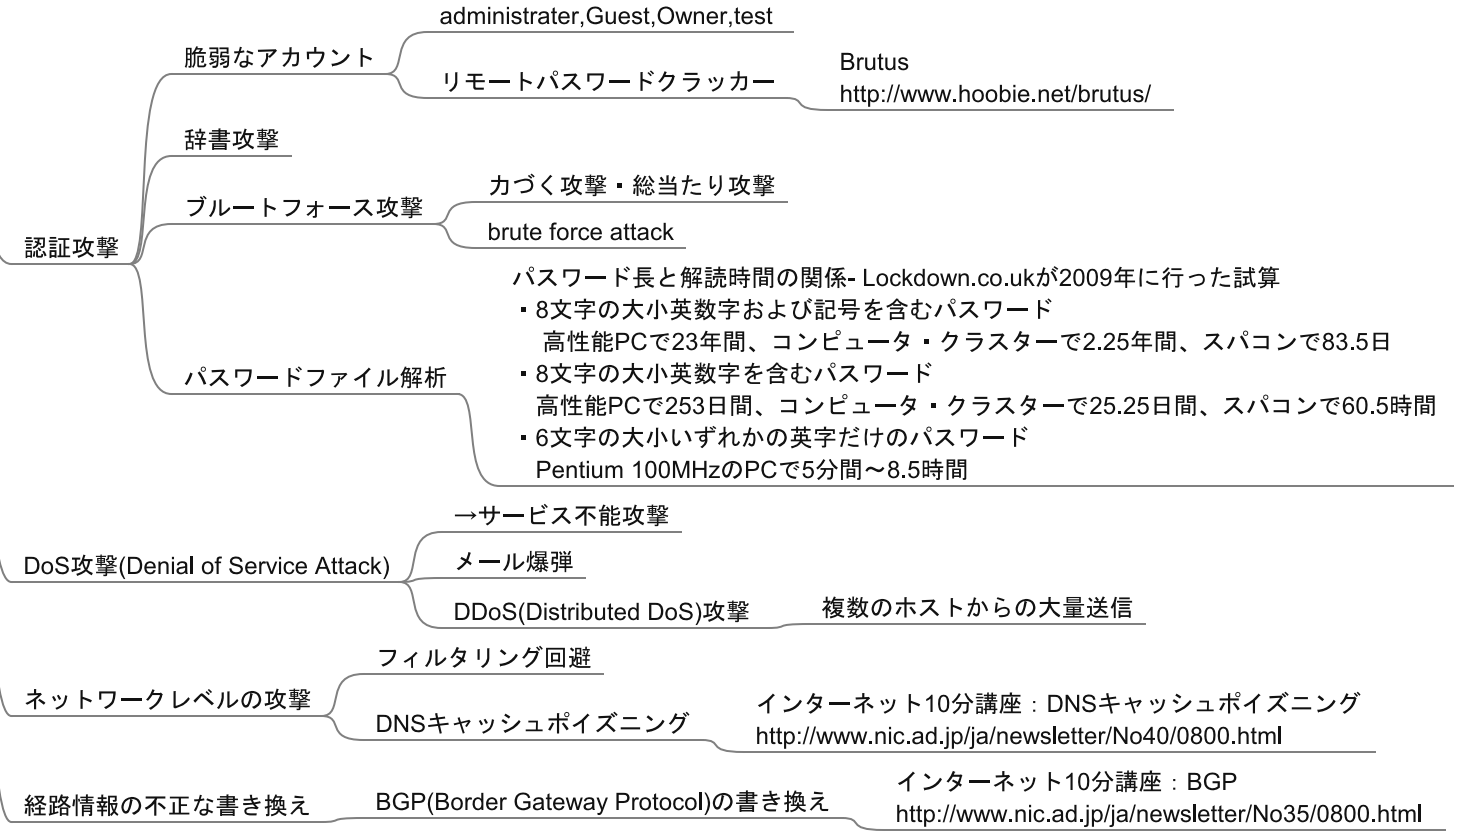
認証攻撃

脆弱なアカウント

administrater,Guest,Owner,test

リモートパスワードクラッカー

Brutus
http://www.hoobie.net/brutus/

辞書攻撃

ブルートフォース攻撃

力づく攻撃・総当たり攻撃

brute force attack

パスワードファイル解析

パスワード長と解読時間の関係- Lockdown.co.ukが2009年に行った試算
・8文字の大小英数字および記号を含むパスワード
高性能PCで23年間、コンピュータ・クラスターで2.25年間、スパコンで83.5日
・8文字の大小英数字を含むパスワード
高性能PCで253日間、コンピュータ・クラスターで25.25日間、スパコンで60.5時間
・6文字の大小いずれかの英字だけのパスワード
Pentium 100MHzのPCで5分間～8.5時間

DoS攻撃(Denial of Service Attack)

→サービス不能攻撃

メール爆弾

DDoS(Distributed DoS)攻撃

複数のホストからの大量送信

ネットワークレベルの攻撃

フィルタリング回避

DNSキャッシュポイズニング

インターネット10分講座：DNSキャッシュポイズニング
http://www.nic.ad.jp/ja/newsletter/No40/0800.html

経路情報の不正な書き換え

BGP(Border Gateway Protocol)の書き換え

インターネット10分講座：BGP
http://www.nic.ad.jp/ja/newsletter/No35/0800.html